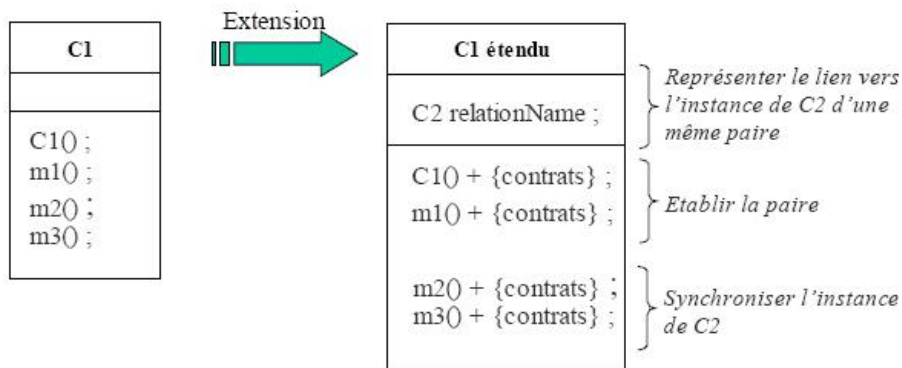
C1

C1() ;
m1() ;
m2() ;
m3() ;

Extension

C1 étendu

C2 relationName ;

C1() + {contrats} ;
m1() + {contrats} ;

m2() + {contrats} ;
m3() + {contrats} ;

Représenter le lien vers l'instance de C2 d'une même paire

Etablir la paire

Synchroniser l'instance de C2